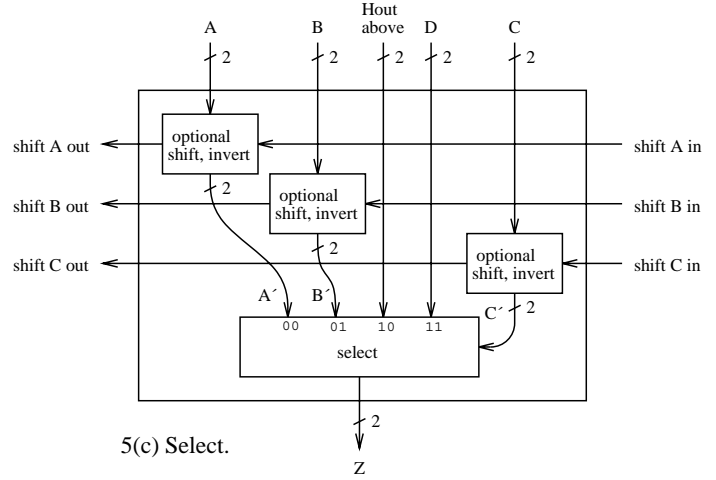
A
2
B
2
Hout above
2
D
2
C
2

shift A out
optional shift, invert
shift A in
2

shift B out
optional shift, invert
shift B in
2

shift C out
optional shift, invert
shift C in

A´
B´
C´
2

00 01 10 11
select

2
5(c) Select.
Z